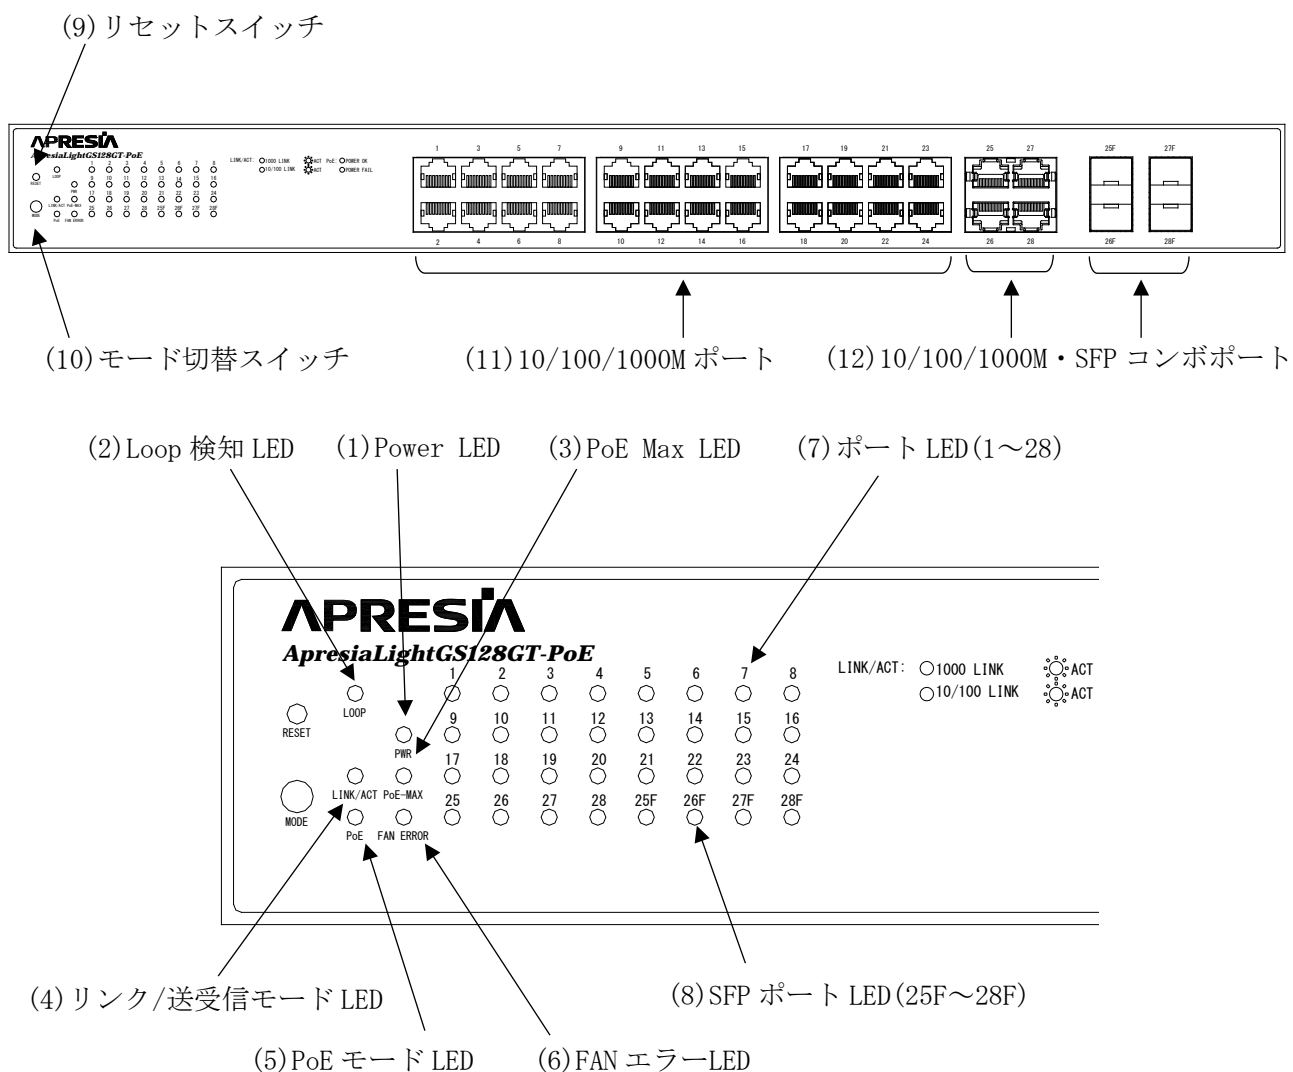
(9)リセットスイッチ

APRESIA
ApresiaLightGS128GT-PoE

RESET
LOOP
PWR
LINK/ACT PoE-MAX
PoE FAN ERROR
MODE

1 2 3 4 5 6 7 8
9 10 11 12 13 14 15 16
17 18 19 20 21 22 23 24
25 26 27 28 25F 26F 27F 28F

LINK/ACT ○1000 LINK ACT PoE: ○POWER OK
○10/100 LINK ACT ○POWER FAIL

1 3 5 7 9 11 13 15 17 19 21 23 25 27 25F 27F
2 4 6 8 10 12 14 16 18 20 22 24 26 28 26F 28F

(10)モード切替スイッチ
(11)10/100/1000M ポート
(12)10/100/1000M・SFP コンボポート

(2)Loop 検知 LED
(1)Power LED
(3)PoE Max LED
(7)ポート LED(1～28)

APRESIA
ApresiaLightGS128GT-PoE

LOOP
RESET
PWR
LINK/ACT PoE-MAX
MODE
PoE FAN ERROR

1 2 3 4 5 6 7 8
9 10 11 12 13 14 15 16
17 18 19 20 21 22 23 24
25 26 27 28 25F 26F 27F 28F

LINK/ACT: ○1000 LINK ACT
○10/100 LINK ACT

(4)リンク/送受信モード LED
(8)SFP ポート LED(25F～28F)
(5)PoE モード LED
(6)FAN エラーLED